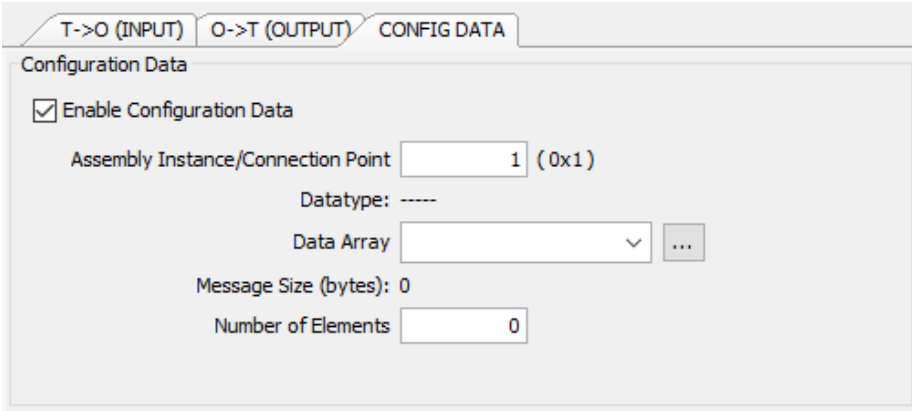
T->O (INPUT) | O->T (OUTPUT) | CONFIG DATA

Configuration Data

☑ Enable Configuration Data

Assembly Instance/Connection Point 1 ( 0x1 )

Datatype: -----

Data Array ...

Message Size (bytes): 0

Number of Elements 0